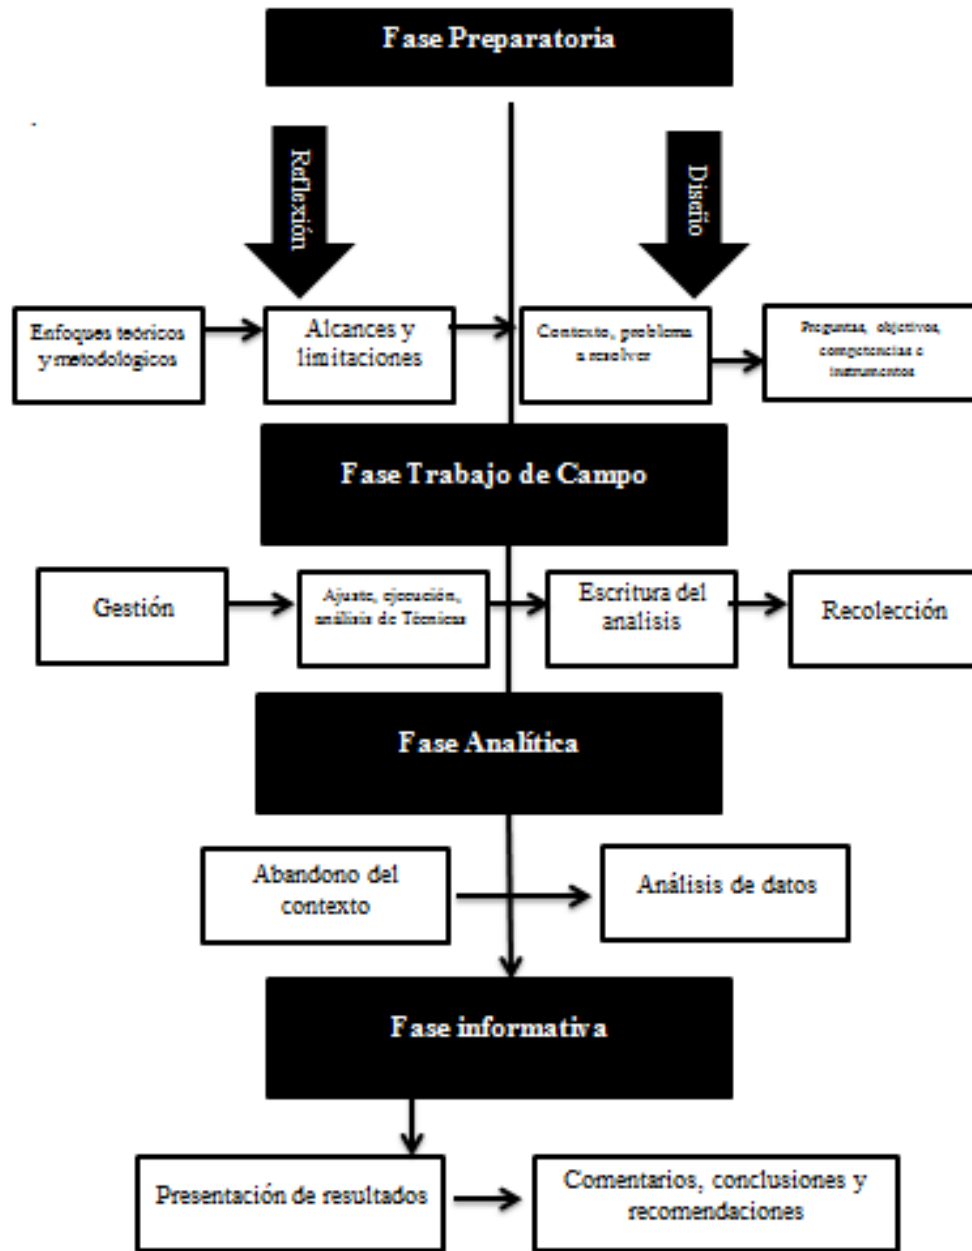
Fase Preparatoria

Reflexión

Diseño

Enfoques teóricos y metodológicos

Alcances y limitaciones

Contexto, problema a resolver

Preguntas, objetivos, competencias e instrumentos

Fase Trabajo de Campo

Gestión

Ajuste, ejecución, análisis de Técnicas

Escritura del analisis

Recolección

Fase Analítica

Abandono del contexto

Análisis de datos

Fase informativa

Presentación de resultados

Comentarios, conclusiones y recomendaciones